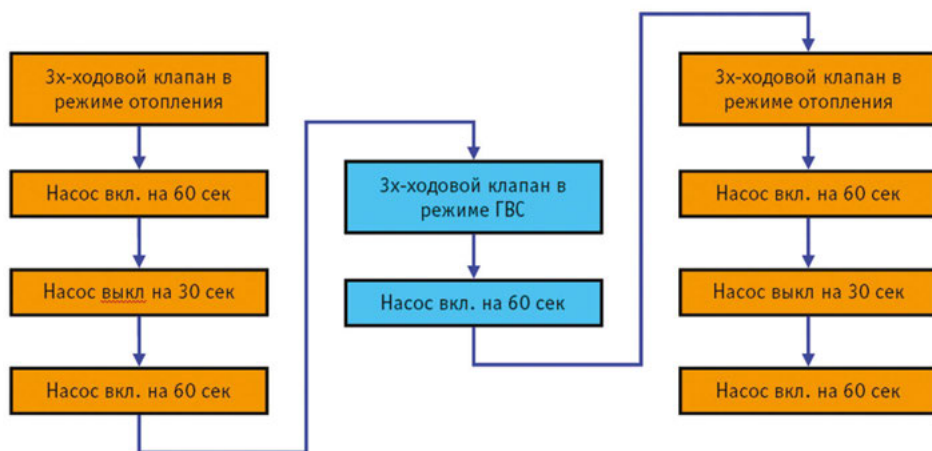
3х-ходовой клапан в режиме отопления

Насос вкл. на 60 сек

Насос выкл на 30 сек

Насос вкл. на 60 сек

3х-ходовой клапан в режиме ГВС

Насос вкл. на 60 сек

3х-ходовой клапан в режиме отопления

Насос вкл. на 60 сек

Насос выкл на 30 сек

Насос вкл. на 60 сек